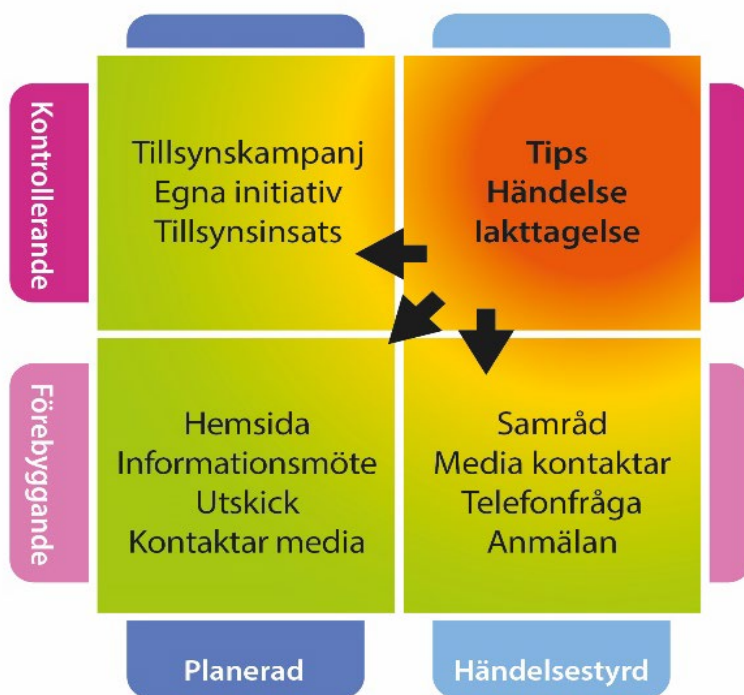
Kontrollerande

Tillsynskampanj
Egna initiativ
Tillsynsinsats

Tips
Händelse
Iakttagelse

Förebyggande

Hemsida
Informationsmöte
Utskick
Kontaktar media

Samråd
Media kontaktar
Telefonfråga
Anmälan

Planerad

Händelsestyrd